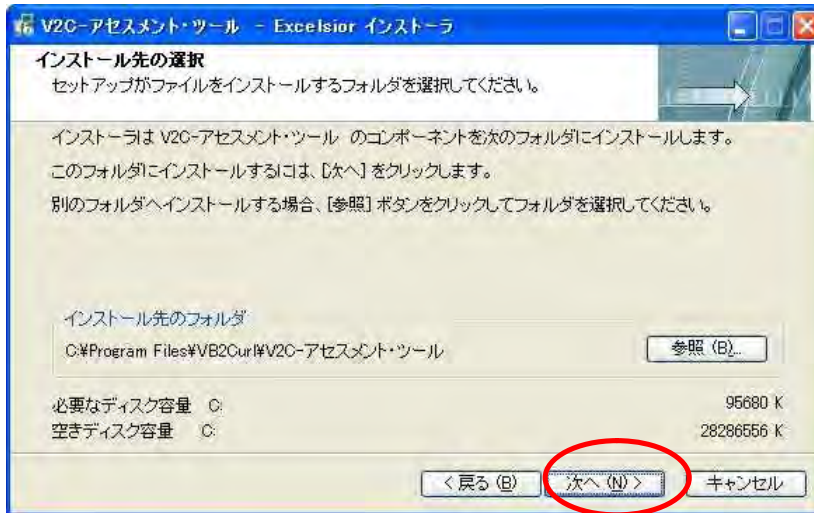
V2C-アセスメント・ツール - Excelsior インストーラ

インストール先の選択
セットアップがファイルをインストールするフォルダを選択してください。

インストーラは V2C-アセスメント・ツール のコンポーネントを次のフォルダにインストールします。

このフォルダにインストールするには、[次へ] をクリックします。

別のフォルダへインストールする場合、[参照] ボタンをクリックしてフォルダを選択してください。

インストール先のフォルダ
C:¥Program Files¥VB2Curl¥V2C-アセスメント・ツール

参照 (B)...

必要なディスク容量 C: 95680 K
空きディスク容量 C: 28286556 K

< 戻る (B)
次へ (N) >
キャンセル